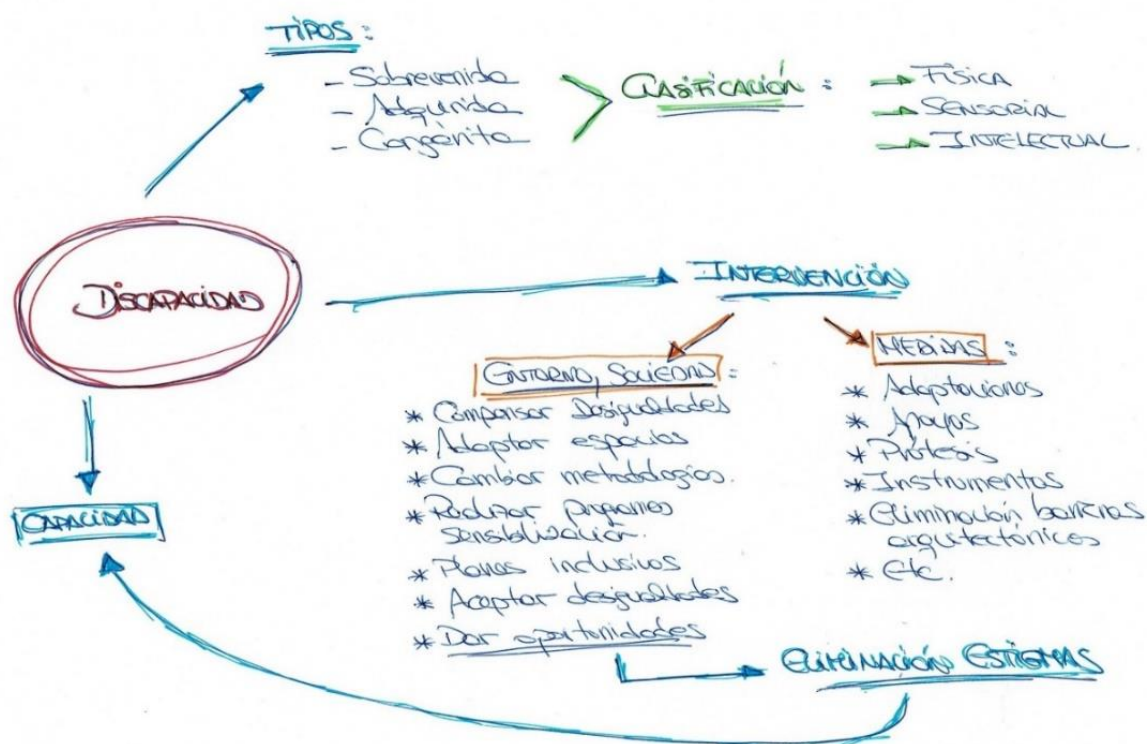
TIPOS:
- Sobrevenida
- Adquirida
- Congénita

CLASIFICACIÓN:
→ FÍSICA
→ SENSORIAL
→ INTELECTUAL

DISCAPACIDAD

INTERVENCIÓN

ENTORNO, SOCIEDAD:
* Compensar Desigualdades
* Adaptar espacios
* Cambiar metodologías.
* Realizar programas sensibilización.
* Planes inclusivos
* Aceptar desigualdades
* Dar oportunidades

MEDIDAS:
* Adaptaciones
* Apoyos
* Prótesis
* Instrumentos
* Eliminación barreras arquitectónicas
* Etc.

ELIMINACIÓN ESTIGMAS

CAPACIDAD